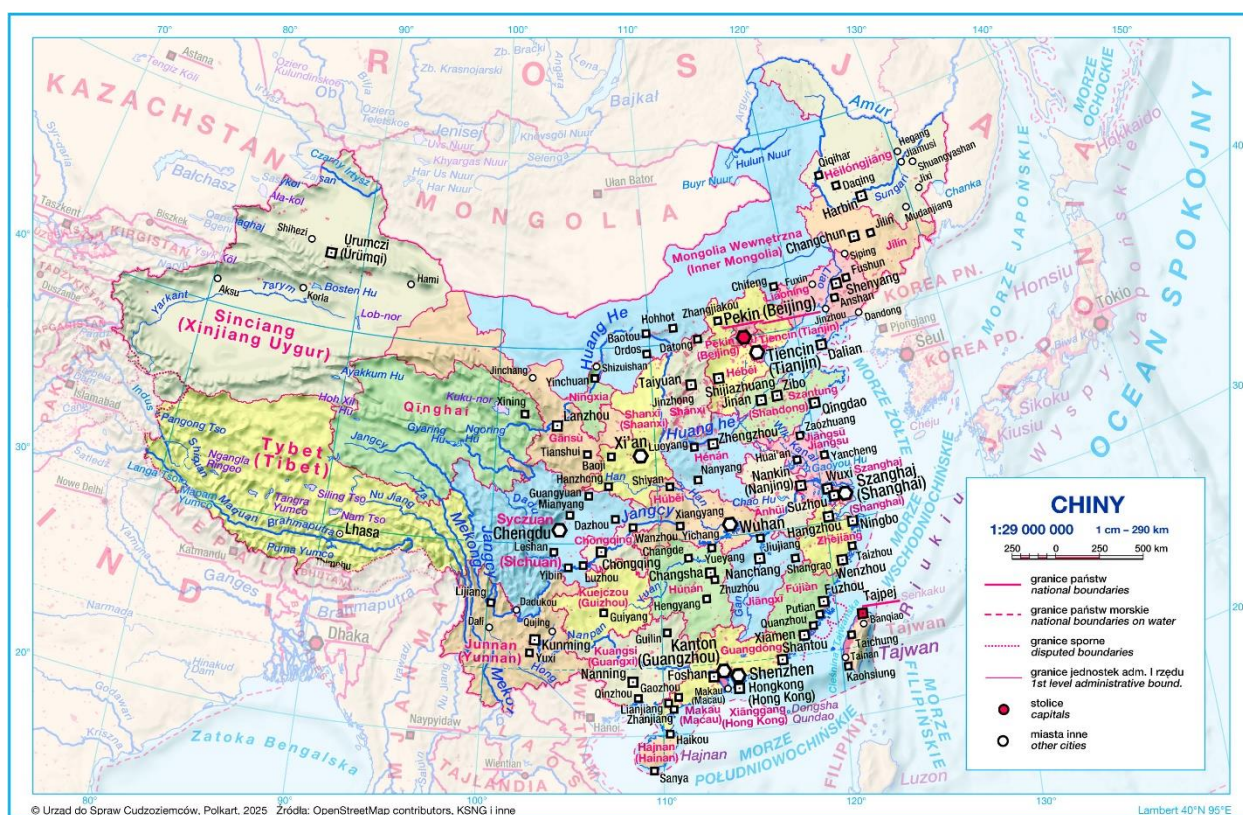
70° 80° 90° 100° 110° 120° 130° 140° 150°

KAZACHSTAN

R O S J A

MONGOLIA

Astana
Tengiz Köli
Ozero Kulundinskoe
Zb. Krasnojarski
Zb. Bracki
Zb. Ust-Ilimski
Bajkał
Jezioro Teleckie
Jenisej
Uvs Nuur
Khövsgöl Nuur
Khyargas Nuur
Har Nuur
Selenga
Ułan Bator
Czarny Irtysz
Zajsan
Bałchasz
Ałakol
Taszkent
Biszkek
KIRGISTAN
Ysyk-Köl
Ałmaty
TADŻYKISTAN
Duszanbe
AFGANISTAN
Islamabad
Indus
Satledż
Nowe Delhi
Amur
Hulun Nuur
Buyr Nuur
Sungari
Chanka
MORZE OCHOCKIE
Hokkaido
OCEAN SPOKOJNY
MORZE JAPOŃSKIE
Honsiu
Tokio
Sikoku
Kiusiu
Wyspy Riukiu

Qiqihar
Heilongjiang
Hegang
Jiamusi
Shuangyashan
Jixi
Daqing
Harbin
Mudanjiang
Changchun
Jilin
Siping
Fushun
Shenyang
Anshan
Dandong
Liaoning
Chifeng
Fuxin
Jinzhou
KOREA PN.
Pjongjang
Seul
KOREA PD.
Mongolia Wewnętrzna (Inner Mongolia)
Shihezi
Urumczi (Ürümqi)
Hami
Aksu
Korla
Bosten Hu
Tarym
Yarkant
Lob-nor
Sinciang (Xinjiang Uygur)
Ayakkum Hu
Hoh Xil Hu
Kuku-nor
Qinghai
Xining
Jinchang
Yinchuan
Ningxia
Shizuishan
Baotou
Ordos
Hohhot
Datong
Zhangjiakou
Pekin (Beijing)
Pekin (Beijing)
Tiencin (Tianjin)
Tiencin (Tianjin)
Dalian
Huang He
Taiyuan
Shijiazhuang
Hebei
Shanxi
Jinzhong
Jinan
Zibo
Szantung (Shandong)
Qingdao
MORZE ŻÓŁTE
Cheju
Lanzhou
Gansu
Shanxi (Shaanxi)
Xi'an
Luoyang
Zhengzhou
Zaozhuang
Jiangsu
Yancheng
Huai'an
Henan
Nanyang
Tianshui
Baoji
Hanzhong
Shiyan
Pangong Tso
Shiquan
Ngangla Ringco
Tybet (Tibet)
Gyaring Hu
Ngoring Hu
Jangcy
Siling Tso
Tangra Yumco
Nam Tso
Nu Jiang
Langa Tso
Mapam Yumco
Brahmaputra
Lhasa
Puma Yumco
Mekong
Guangyuan
Mianyang
Syczuan
Chengdu
(Sichuan)
Dazhou
Jangcy
Hubei
Xiangyang
Anhui
Nankin (Nanjing)
Wuxi
Suzhou
Szanghaj (Shanghai)
Szanghaj (Shanghai)
Gaoyou Hu
Chao Hu
Wuhan
Hangzhou
Ningbo
Zhejiang
Taizhou
Wenzhou
MORZE WSCHODNIOCHIŃSKIE
Leshan
Chongqing
Chongqing
Yibin
Luzhou
Wanzhou
Yichang
Changde
Yueyang
Changsha
Jiujiang
Nanchang
Shangrao
Jiangxi
Fujian
Fuzhou
Tajpej
Banqiao
Senkaku
Putian
Quanzhou
Xiamen
Taichung
Tainan
Kaohsiung
Tajwan
Tajwan
Zhuzhou
Hunan
Hengyang
Kuejczou (Guizhou)
Guiyang
Lijiang
Dukou
Dali
Qujing
Kunming
Yuxi
Jiunnan (Yunnan)
Guilin
Kuangsi (Guangxi)
Nanning
Kanton (Guangzhou)
Guangdong
Shantou
Shenzhen
Hongkong (Hong Kong)
Xianggang (Hong Kong)
Foshan
Makau (Macau)
Makau (Macau)
Dongsha
Qundao
Qinzhou
Gaozhou
Lianjiang
Zhanjiang
Haikou
Hajnan (Hainan)
Hajnan
Sanya
MORZE POŁUDNIOWOCHIŃSKIE
MORZE FILIPIŃSKIE
FILIPINY
Luzon
Cieśnina Tajwańska
Nanpan
Hong
Mekong
Irawadi
Saluin
Ganges
Brahmaputra
Narmada
Godawari
Kryszna
Dhaka
Katmandu
NEPAL
INDIE
Naypyidaw
MJANMA
Hanoi
WIETNAM
Wientian
TAJLANDIA
Hinakud Dam
Zatoka Bengalska
40° 30° 20°

CHINY
1:29 000 000 1 cm – 290 km
250 0 250 500 km
granice państw
national boundaries
granice państw morskie
national boundaries on water
granice sporne
disputed boundaries
granice jednostek adm. I rzędu
1st level administrative bound.
stolice
capitals
miasta inne
other cities

© Urząd do Spraw Cudzoziemców, Polkart, 2025 Źródła: OpenStreetMap contributors, KSNG i inne
Lambert 40°N 95°E